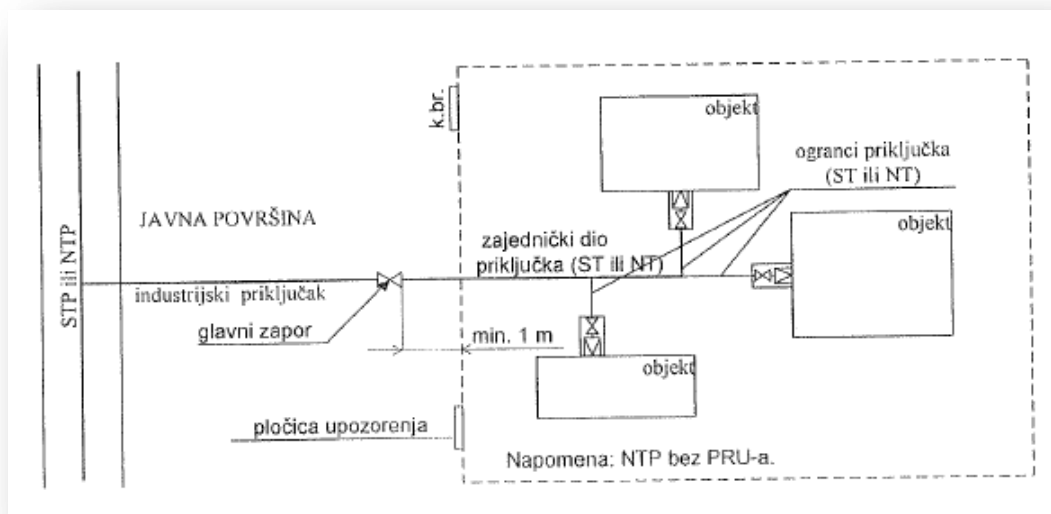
STP ili NTP

JAVNA POVRŠINA

k.br.

objekt

ogranci priključka (ST ili NT)

objekt

zajednički dio priključka (ST ili NT)

industrijski priključak

glavni zapor

min. 1 m

objekt

pločica upozorenja

Napomena: NTP bez PRU-a.